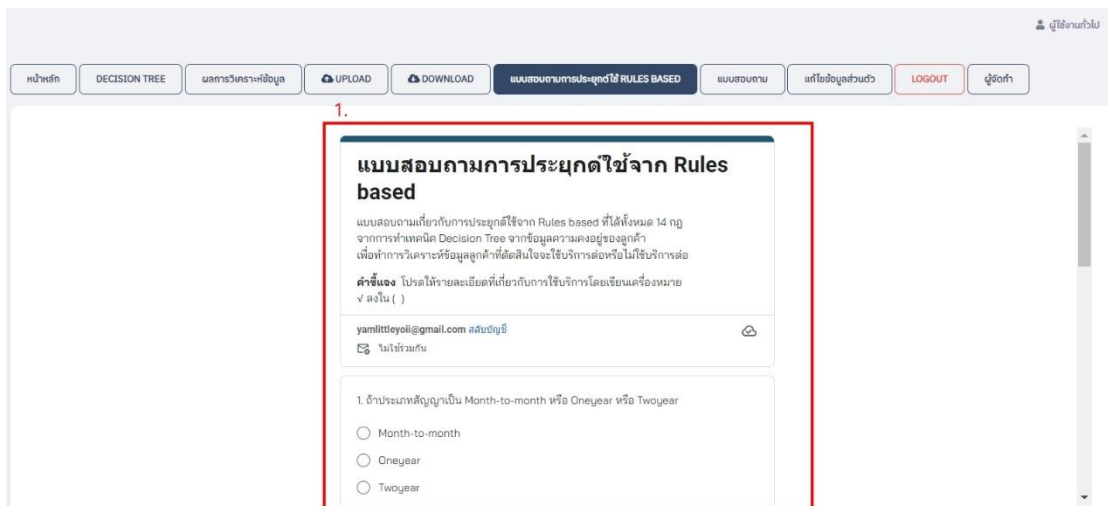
ผู้ใช้งานทั่วไป

หน้าหลัก | DECISION TREE | ผลการวิเคราะห์ข้อมูล | UPLOAD | DOWNLOAD | แบบสอบถามการประยุกต์ใช้ RULES BASED | แบบสอบถาม | แก้ไขข้อมูลส่วนตัว | LOGOUT | ผู้จัดทำ

1.

แบบสอบถามการประยุกต์ใช้จาก Rules based

แบบสอบถามเกี่ยวกับการประยุกต์ใช้จาก Rules based ที่ได้ทั้งหมด 14 กฎ จากการทำเทคนิค Decision Tree จากข้อมูลความคงอยู่ของลูกค้า เพื่อทำการวิเคราะห์ข้อมูลลูกค้าที่ตัดสินใจจะใช้บริการต่อหรือไม่ใช้บริการต่อ

คำชี้แจง โปรดให้รายละเอียดที่เกี่ยวกับการใช้บริการโดยเขียนเครื่องหมาย √ ลงใน ( )

yamlittleyoii@gmail.com สลับบัญชี

ไม่ใช้ร่วมกัน

1. ถ้าประเภทสัญญาเป็น Month-to-month หรือ Oneyear หรือ Twoyear

Month-to-month

Oneyear

Twoyear